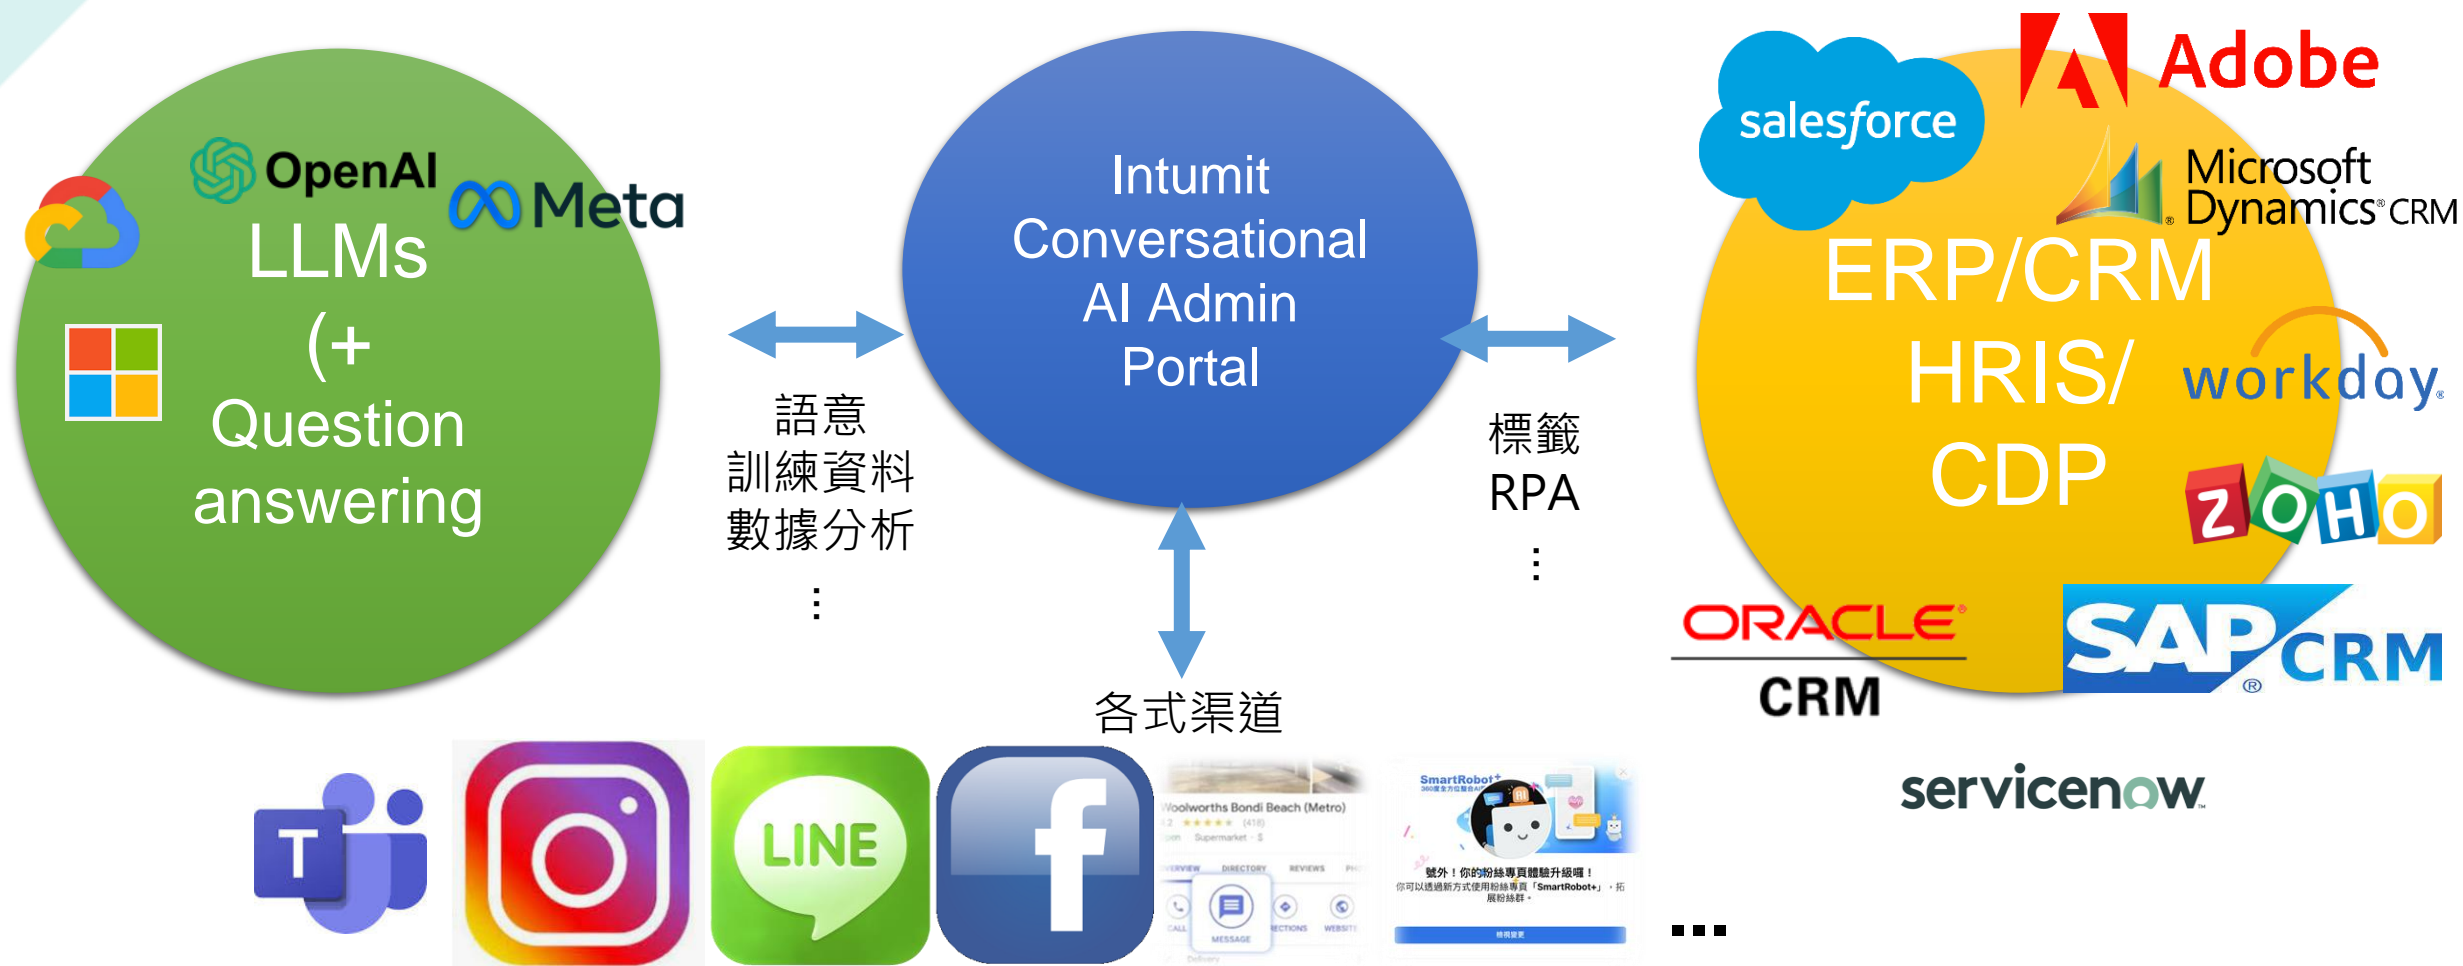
OpenAI
Meta
LLMs
(+
Question
answering

語意
訓練資料
數據分析
⋮

Intumit
Conversational
AI Admin
Portal

標籤
RPA
⋮

salesforce
Adobe
Microsoft
Dynamics CRM
ERP/CRM
HRIS/
CDP
workday
ZOHO
ORACLE
CRM
SAP CRM
servicenow

各式渠道

T
LINE
f
Woolworths Bondi Beach (Metro)
Supermarket
OVERVIEW DIRECTORY REVIEWS
CALL MESSAGE DIRECTIONS WEBSITE
SmartRobot+
號外！你的粉絲專頁體驗升級囉！
你可以透過新方式使用粉絲專頁「SmartRobot+」，拓展粉絲群。
...